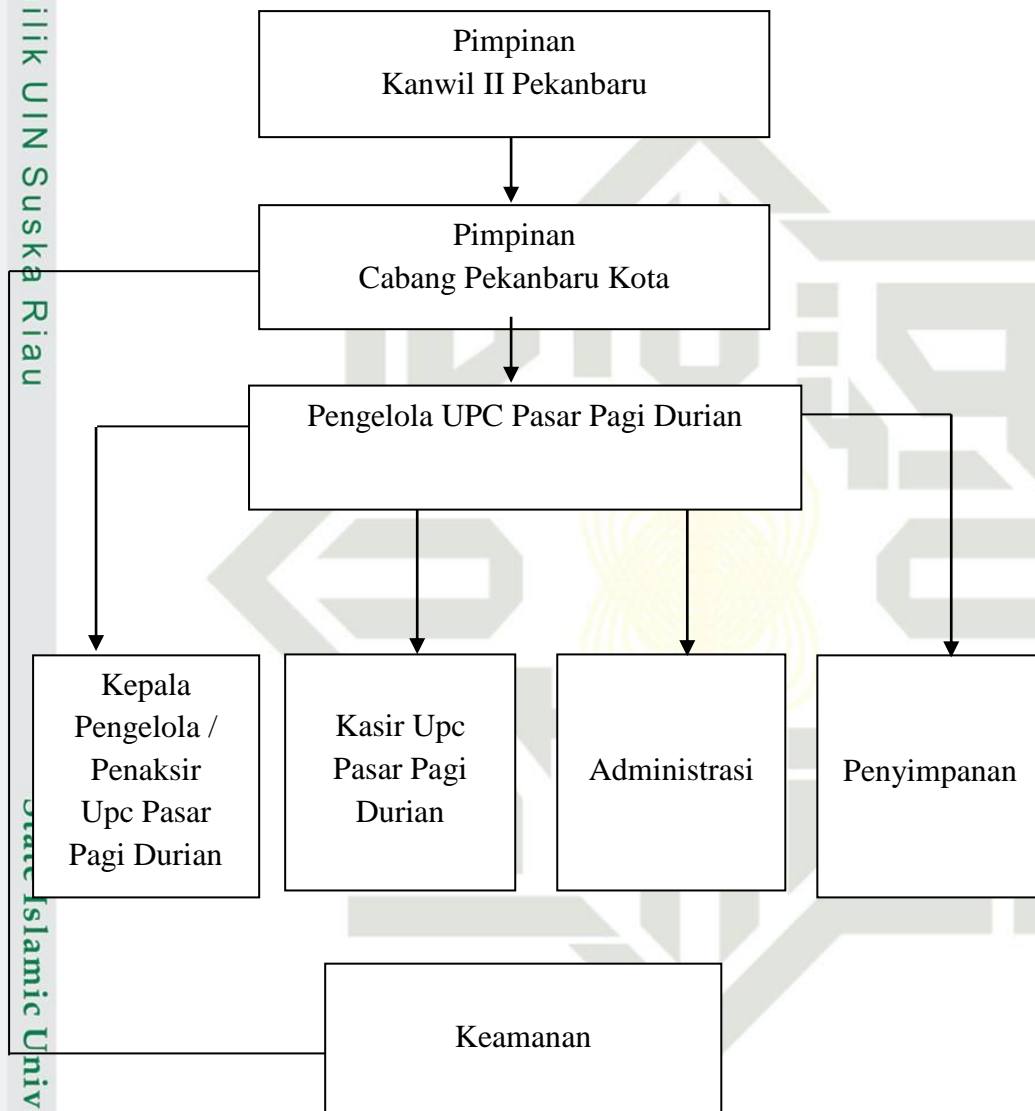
ilik UIN Suska Riau

Pimpinan
Kanwil II Pekanbaru

Pimpinan
Cabang Pekanbaru Kota

Pengelola UPC Pasar Pagi Durian

Kepala Pengelola / Penaksir Upc Pasar Pagi Durian

Kasir Upc Pasar Pagi Durian

Administrasi

Penyimpanan

State Islamic Univ

Keamanan